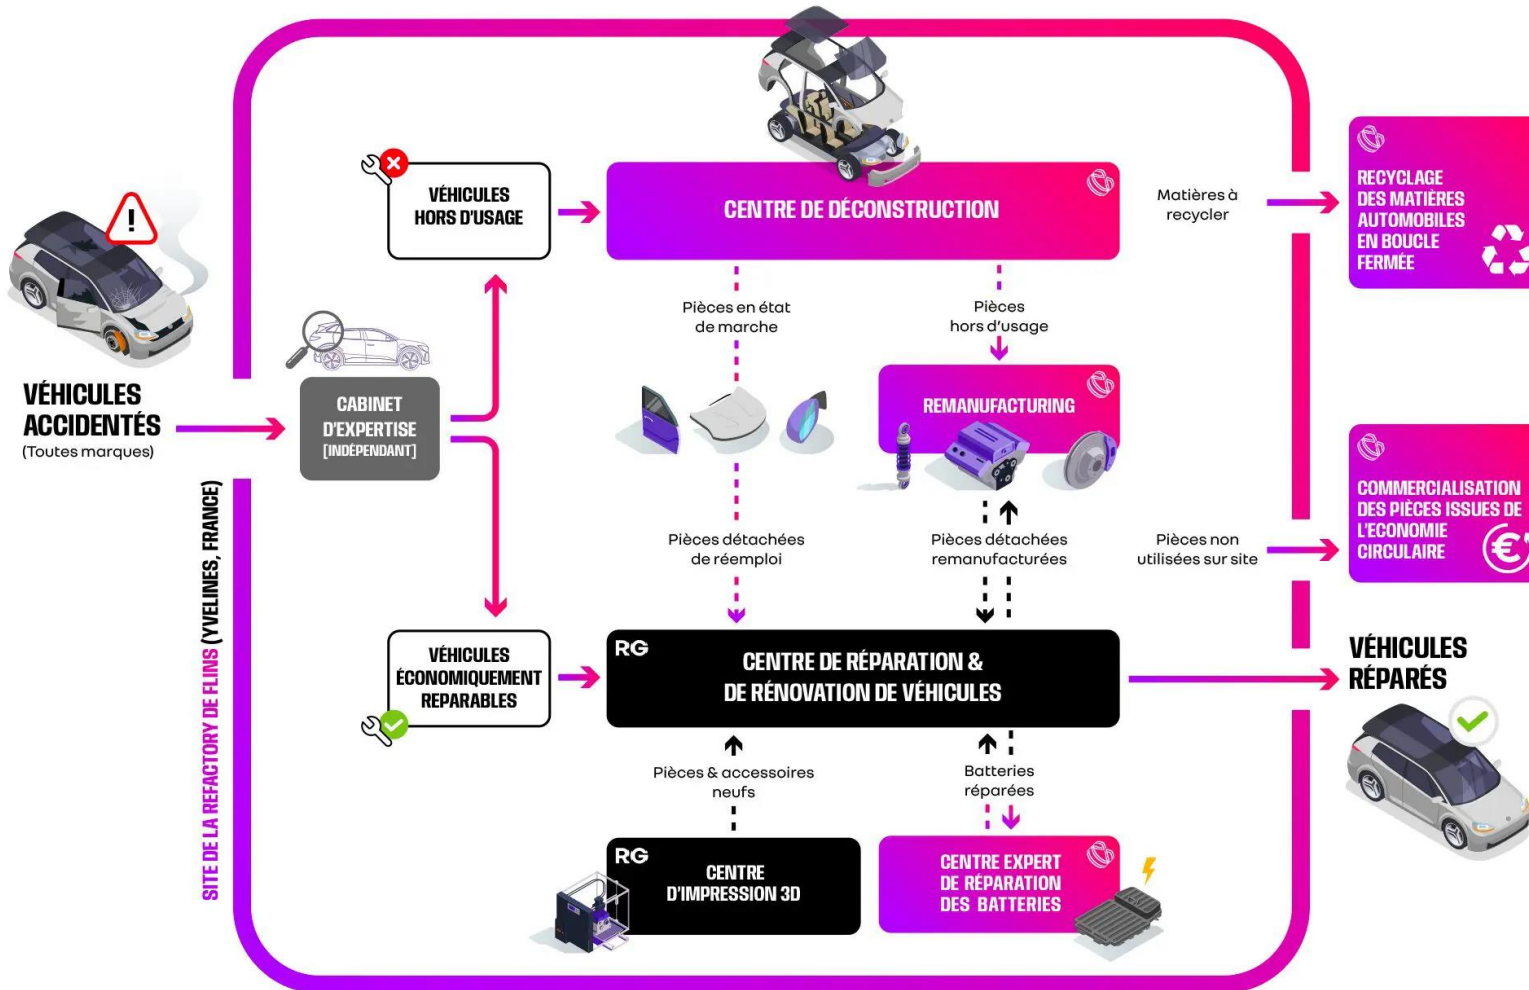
VÉHICULES ACCIDENTÉS
(Toutes marques)

SITE DE LA REFACTORY DE FLINS (YVELINES, FRANCE)

CABINET D'EXPERTISE [INDÉPENDANT]

VÉHICULES HORS D'USAGE

CENTRE DE DÉCONSTRUCTION

Matières à recycler

RECYCLAGE DES MATIÈRES AUTOMOBILES EN BOUCLE FERMÉE

Pièces en état de marche

Pièces hors d'usage

REMANUFACTURING

Pièces détachées de réemploi

Pièces détachées remanufacturées

Pièces non utilisées sur site

COMMERCIALISATION DES PIÈCES ISSUES DE L'ECONOMIE CIRCULAIRE

VÉHICULES ÉCONOMIQUEMENT REPARABLES

RG
CENTRE DE RÉPARATION & DE RÉNOVATION DE VÉHICULES

VÉHICULES RÉPARÉS

Pièces & accessoires neufs

Batteries réparées

RG
CENTRE D'IMPRESSION 3D

CENTRE EXPERT DE RÉPARATION DES BATTERIES